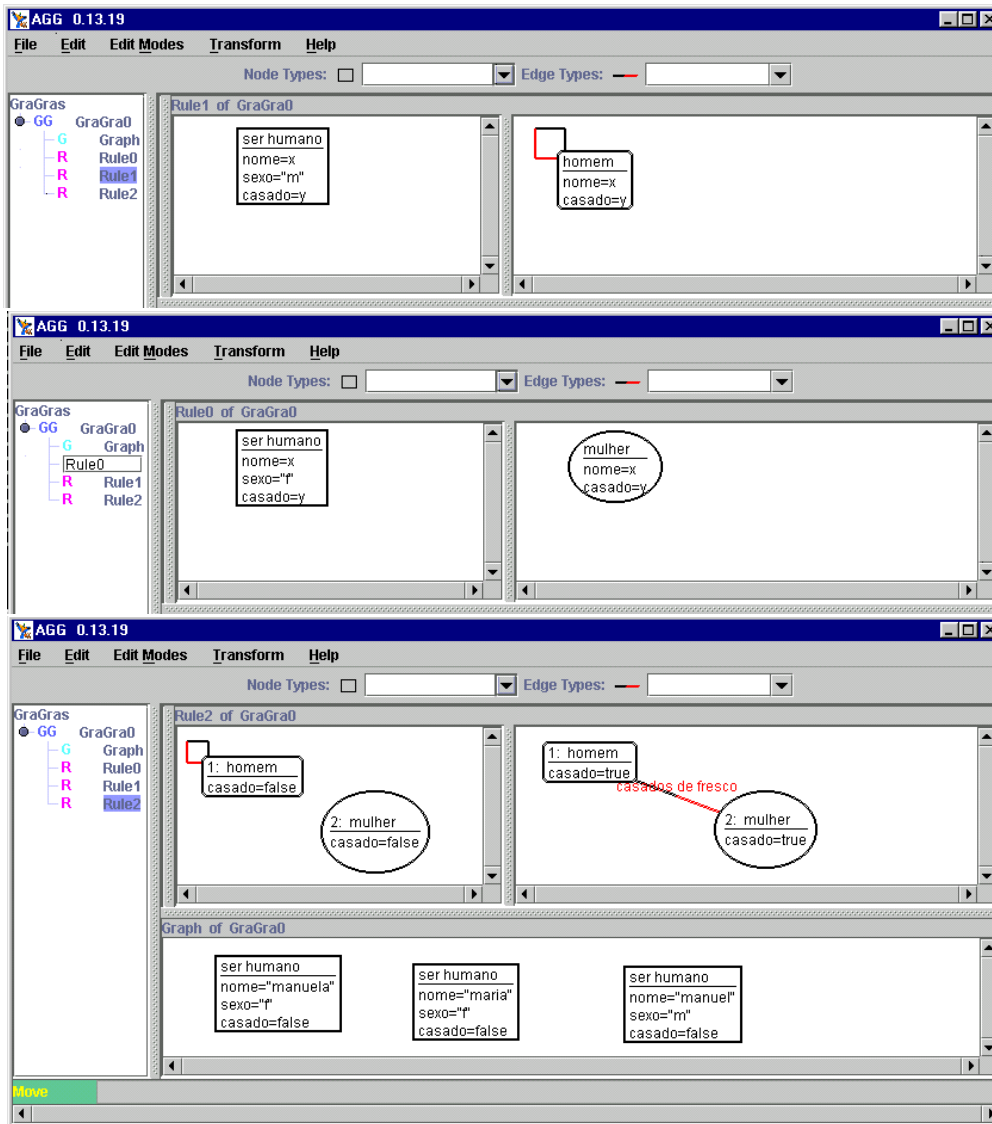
AGG 0.13.19

File Edit Edit Modes Transform Help

Node Types: Edge Types:

GraGras
GG GraGra0
G Graph
R Rule0
R Rule1
R Rule2

Rule1 of GraGra0

ser humano
nome=x
sexo="m"
casado=y

homem
nome=x
casado=y

AGG 0.13.19

File Edit Edit Modes Transform Help

Node Types: Edge Types:

GraGras
GG GraGra0
G Graph
Rule0
R Rule1
R Rule2

Rule0 of GraGra0

ser humano
nome=x
sexo="f"
casado=y

mulher
nome=x
casado=y

AGG 0.13.19

File Edit Edit Modes Transform Help

Node Types: Edge Types:

GraGras
GG GraGra0
G Graph
R Rule0
R Rule1
R Rule2

Rule2 of GraGra0

1: homem
casado=false

2: mulher
casado=false

1: homem
casado=true

casados de fresco

2: mulher
casado=true

Graph of GraGra0

ser humano
nome="manuela"
sexo="f"
casado=false

ser humano
nome="maria"
sexo="f"
casado=false

ser humano
nome="manuel"
sexo="m"
casado=false

Move